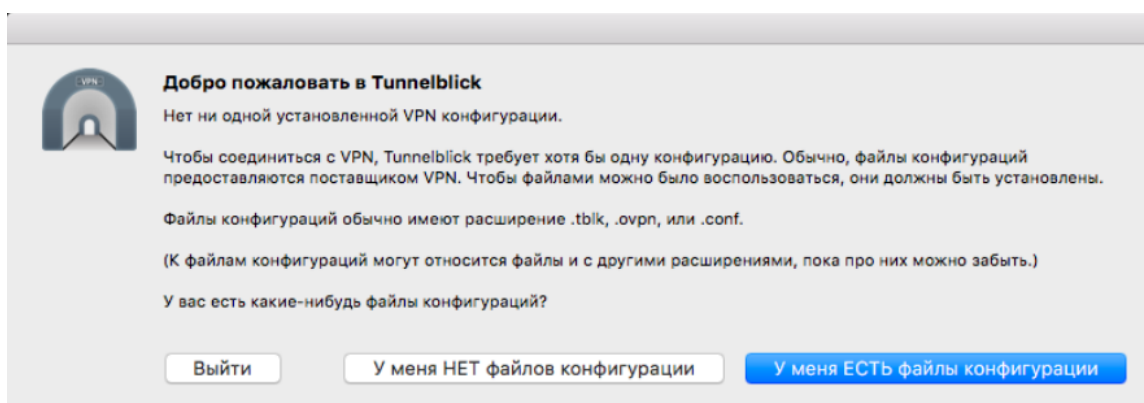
VPN

Добро пожаловать в Tunnelblick

Нет ни одной установленной VPN конфигурации.

Чтобы соединиться с VPN, Tunnelblick требует хотя бы одну конфигурацию. Обычно, файлы конфигураций предоставляются поставщиком VPN. Чтобы файлами можно было воспользоваться, они должны быть установлены.

Файлы конфигураций обычно имеют расширение .tblk, .ovpn, или .conf.

(К файлам конфигураций могут относится файлы и с другими расширениями, пока про них можно забыть.)

У вас есть какие-нибудь файлы конфигураций?

Выйти

У меня НЕТ файлов конфигурации

У меня ЕСТЬ файлы конфигурации